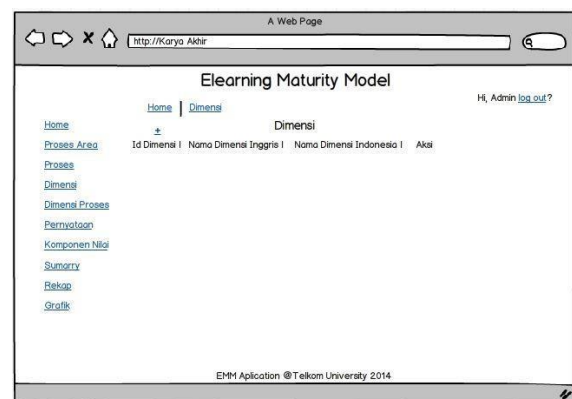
A Web Page

http://Karya Akhir

Elearning Maturity Model

Home | Dimensi

Hi, Admin log out?

Home
Proses Area
Proses
Dimensi
Dimensi Proses
Pernyataan
Komponen Nilai
Sumarry
Rekap
Grafik

+

Dimensi

| Id Dimensi | Nama Dimensi Inggris | Nama Dimensi Indonesia | Aksi |
|---|---|---|---|

EMM Aplication @Telkom University 2014